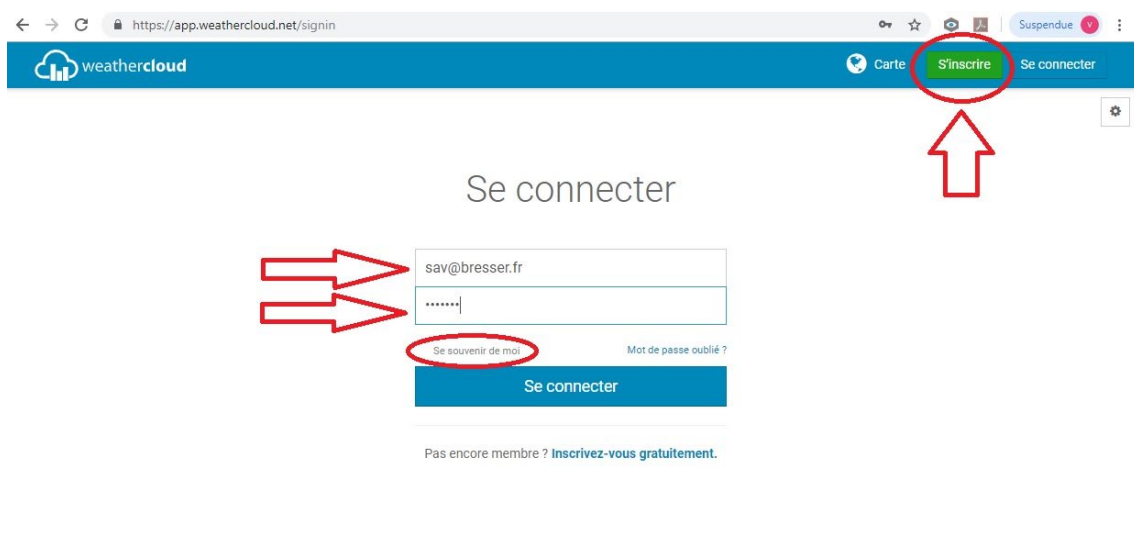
https://app.weathercloud.net/signin

Suspendue V

weathercloud

Carte S'inscrire Se connecter

Se connecter

sav@bresser.fr

•••••••

Se souvenir de moi Mot de passe oublié ?

Se connecter

Pas encore membre ? Inscrivez-vous gratuitement.